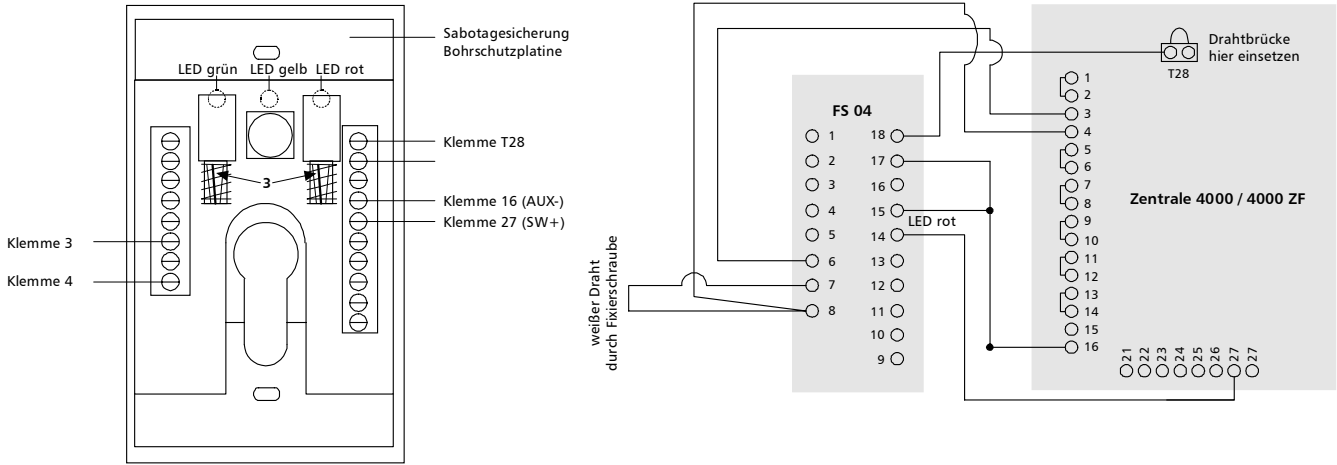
Sabotagesicherung Bohrschutzplatine

LED grün LED gelb LED rot

Klemme T28

3

Klemme 16 (AUX-)
Klemme 27 (SW+)

Klemme 3
Klemme 4

FS 04

1
2
3
4
5
6
7
8

18
17
16
15
14
13
12
11
10
9

LED rot

weißer Draht durch Fixierschraube

Drahtbrücke hier einsetzen

T28

Zentrale 4000 / 4000 ZF

1
2
3
4
5
6
7
8
9
10
11
12
13
14
15
16

21 22 23 24 25 26 27 27